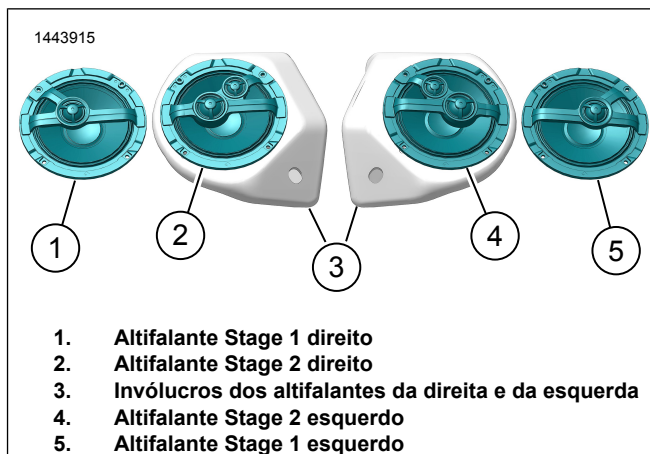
1443915

1

2

3

4

5

1. Altifalante Stage 1 direito
2. Altifalante Stage 2 direito
3. Invólucros dos altifalantes da direita e da esquerda
4. Altifalante Stage 2 esquerdo
5. Altifalante Stage 1 esquerdo